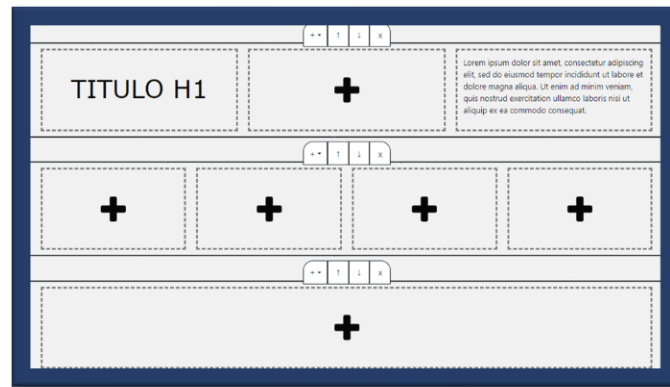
+ ▾ ↑ ↓ x

TITULO H1

+

Lorem ipsum dolor sit amet, consectetur adipiscing elit, sed do eiusmod tempor incididunt ut labore et dolore magna aliqua. Ut enim ad minim veniam, quis nostrud exercitation ullamco laboris nisi ut aliquip ex ea commodo consequat.

+ ▾ ↑ ↓ x

+

+

+

+

+ ▾ ↑ ↓ x

+